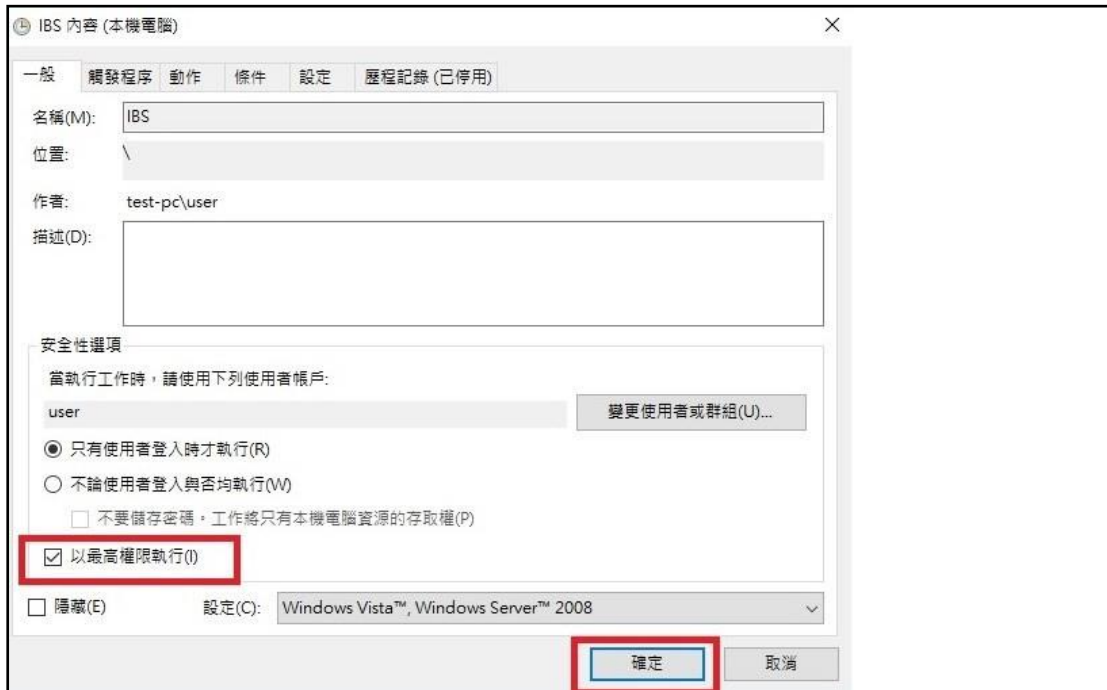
IBS 內容 (本機電腦)

×

一般 觸發程序 動作 條件 設定 歷程記錄 (已停用)

名稱(M): IBS

位置: \

作者: test-pc\user

描述(D):

安全性選項

當執行工作時，請使用下列使用者帳戶:

user

變更使用者或群組(U)...

只有使用者登入時才執行(R)

不論使用者登入與否均執行(W)

不要儲存密碼。工作將只有本機電腦資源的存取權(P)

以最高權限執行(I)

隱藏(E)

設定(C): Windows Vista™, Windows Server™ 2008

確定

取消